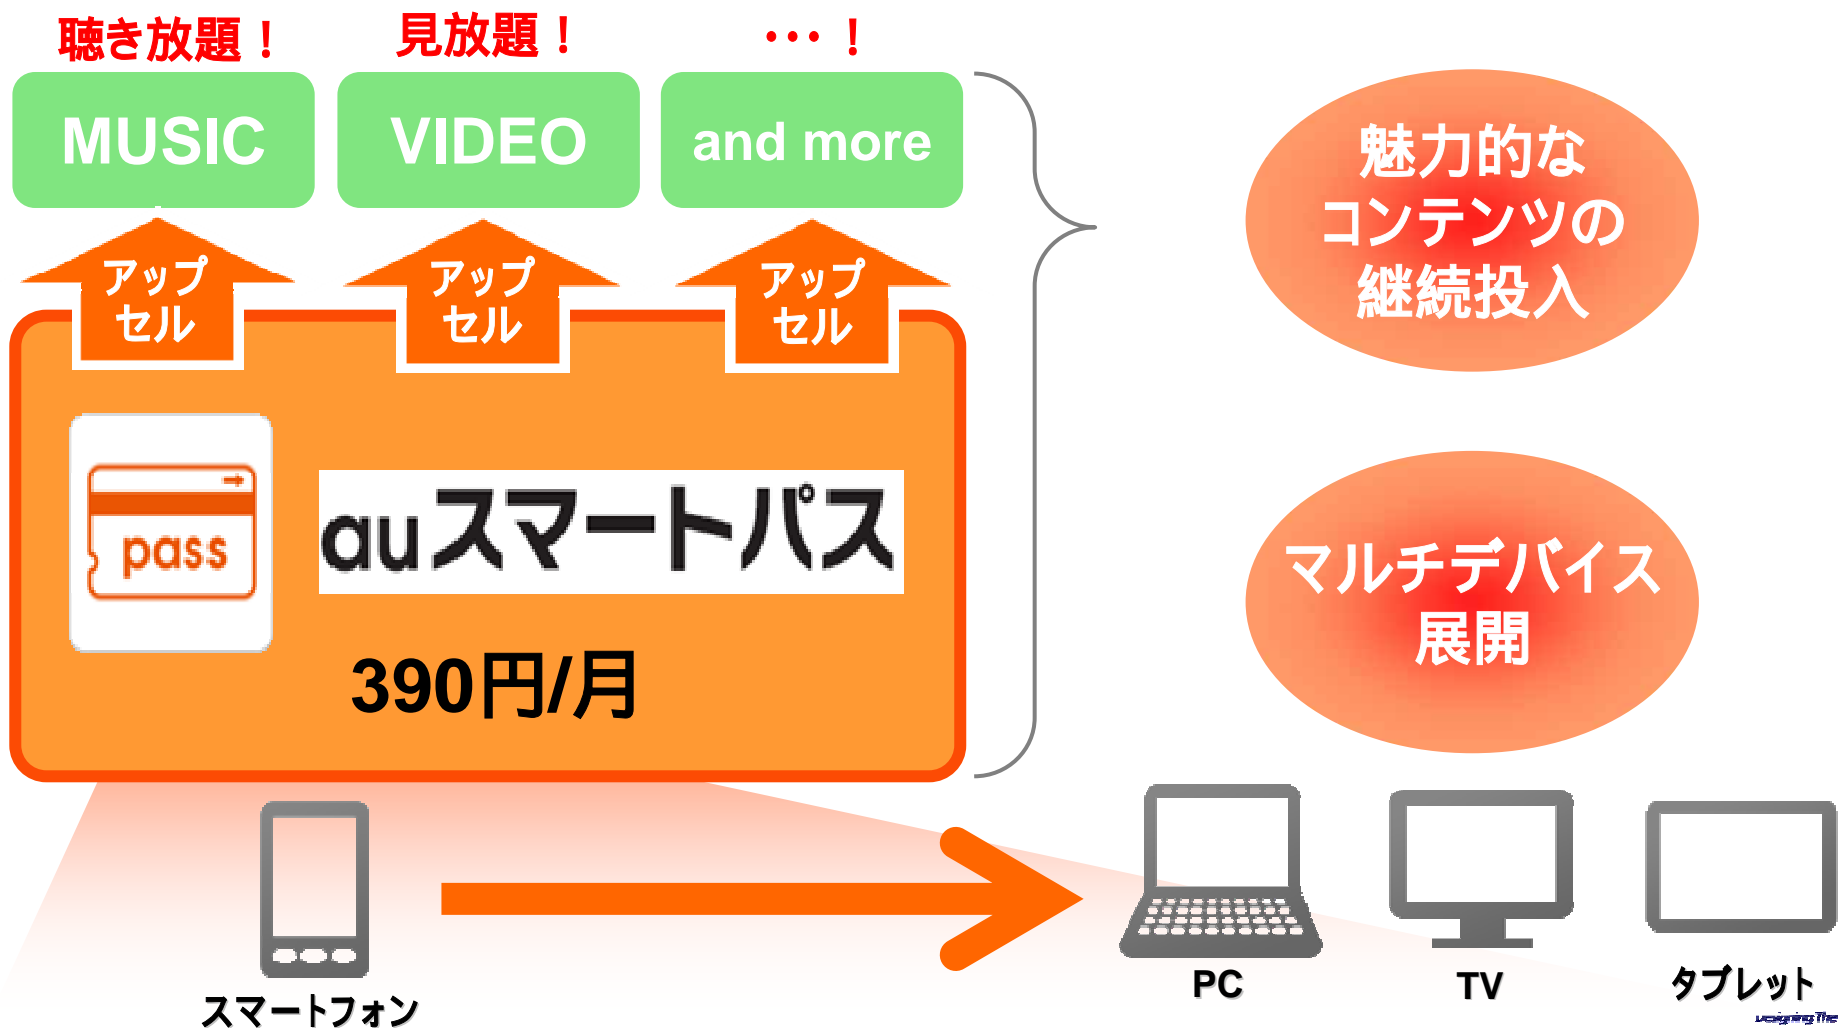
聴き放題！

見放題！

・・・！

MUSIC

VIDEO

and more

アップセル

アップセル

アップセル

pass

auスマートパス

390円/月

魅力的なコンテンツの継続投入

マルチデバイス展開

スマートフォン

PC

TV

タブレット